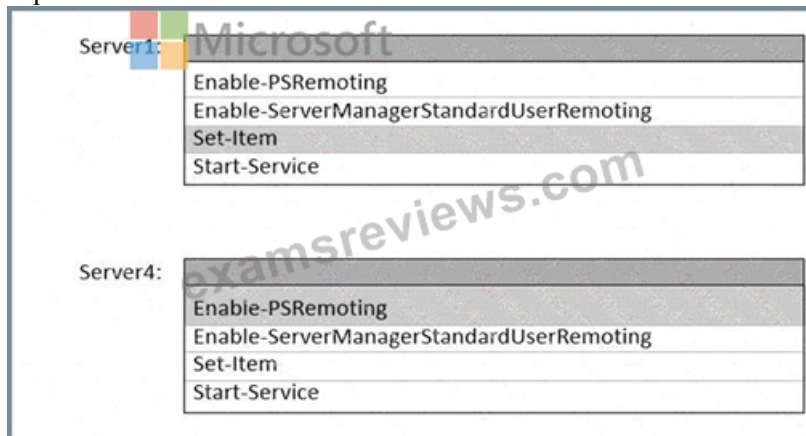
Server1:

Microsoft

Enable-PSRemoting
Enable-ServerManagerStandardUserRemoting
Set-Item
Start-Service

examsreviews.com

Server4:

Enable-PSRemoting
Enable-ServerManagerStandardUserRemoting
Set-Item
Start-Service